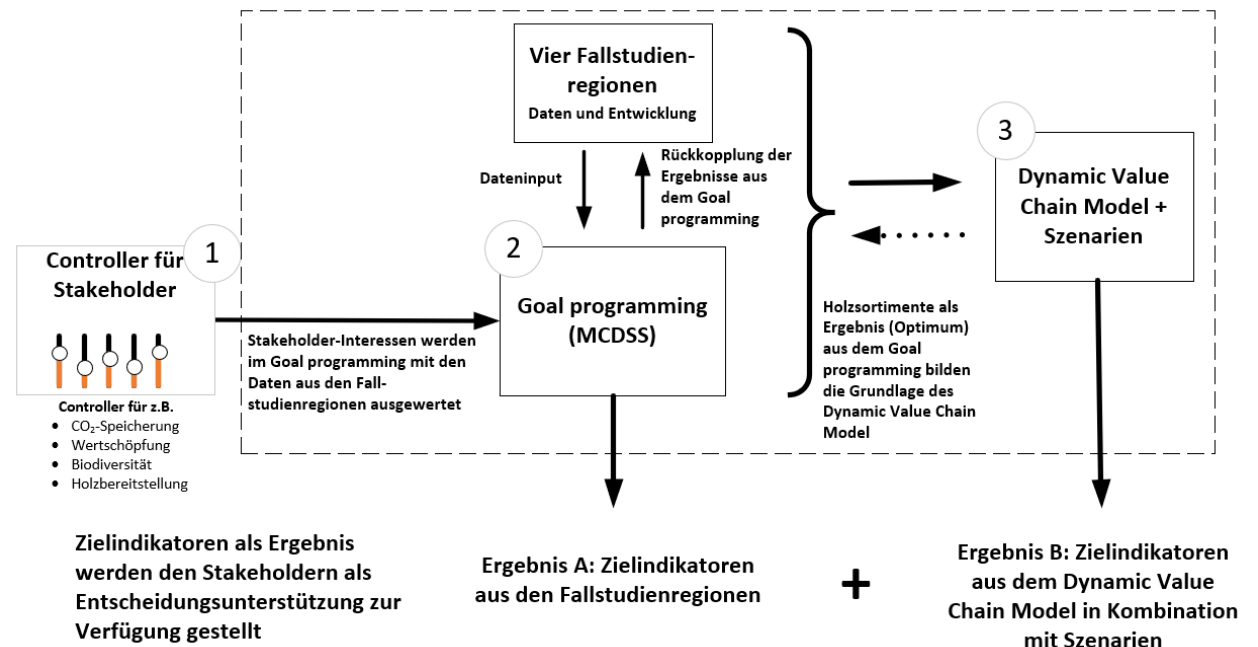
Vier Fallstudienregionen
Daten und Entwicklung

Dateninput

Rückkopplung der Ergebnisse aus dem Goal programming

3

Dynamic Value Chain Model + Szenarien

1

Controller für Stakeholder

Controller für z.B.
- $CO_2$-Speicherung
- Wertschöpfung
- Biodiversität
- Holzbereitstellung

Stakeholder-Interessen werden im Goal programming mit den Daten aus den Fallstudienregionen ausgewertet

2

Goal programming (MCDSS)

Holzsortimente als Ergebnis (Optimum) aus dem Goal programming bilden die Grundlage des Dynamic Value Chain Model

Zielindikatoren als Ergebnis werden den Stakeholdern als Entscheidungsunterstützung zur Verfügung gestellt

Ergebnis A: Zielindikatoren aus den Fallstudienregionen

+

Ergebnis B: Zielindikatoren aus dem Dynamic Value Chain Model in Kombination mit Szenarien